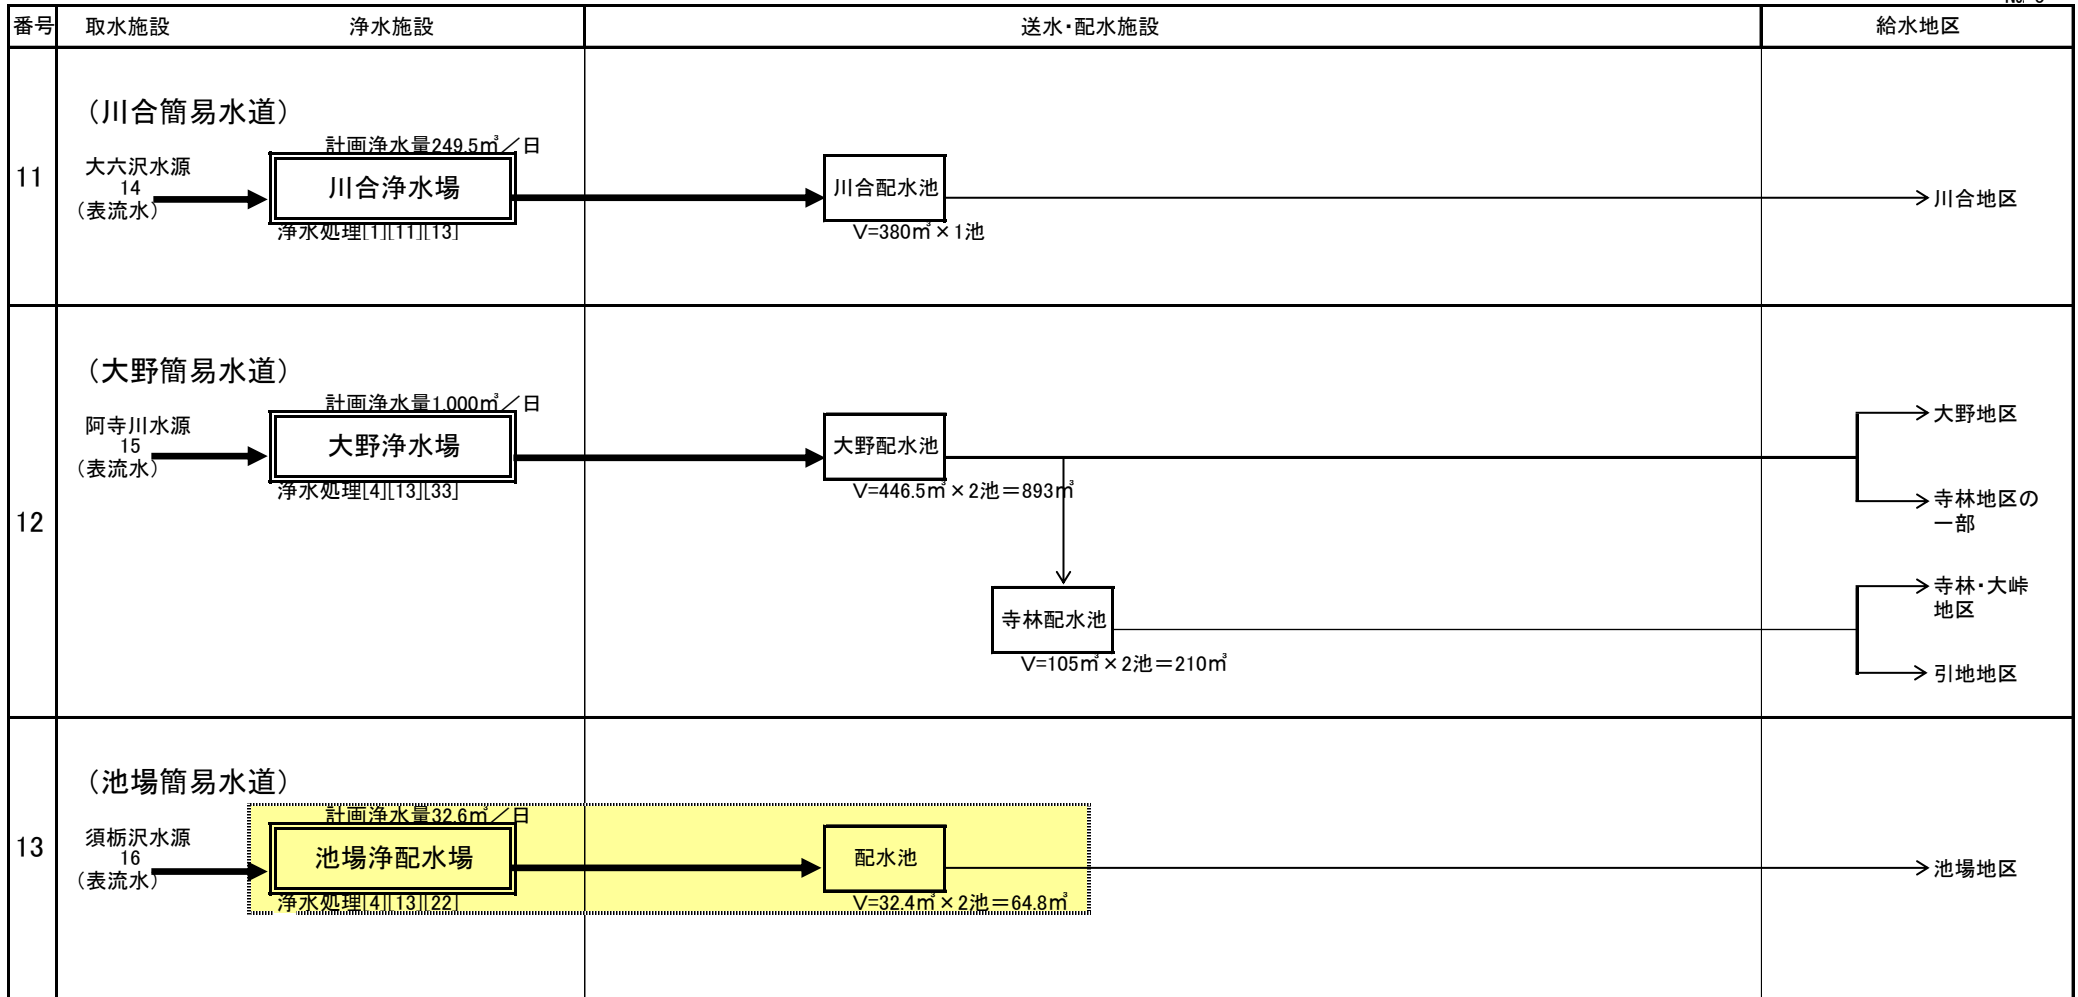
| 番号 | 取水施設 | 浄水施設 | 送水・配水施設 | 給水地区 |
|---|---|---|---|---|
| 11 | （川合簡易水道） 大六沢水源 14 （表流水） | 計画浄水量249.5㎥／日 川合浄水場 浄水処理[1][11][13] | 川合配水池 V=380㎥×1池 | 川合地区 |
| 12 | （大野簡易水道） 阿寺川水源 15 （表流水） | 計画浄水量1,000㎥／日 大野浄水場 浄水処理[4][13][33] | 大野配水池 V=446.5㎥×2池＝893㎥ 寺林配水池 V=105㎥×2池＝210㎥ | 大野地区 寺林地区の一部 寺林・大峠地区 引地地区 |
| 13 | （池場簡易水道） 須栃沢水源 16 （表流水） | 計画浄水量32.6㎥／日 池場浄配水場 浄水処理[4][13][22] | 配水池 V=32.4㎥×2池＝64.8㎥ | 池場地区 |